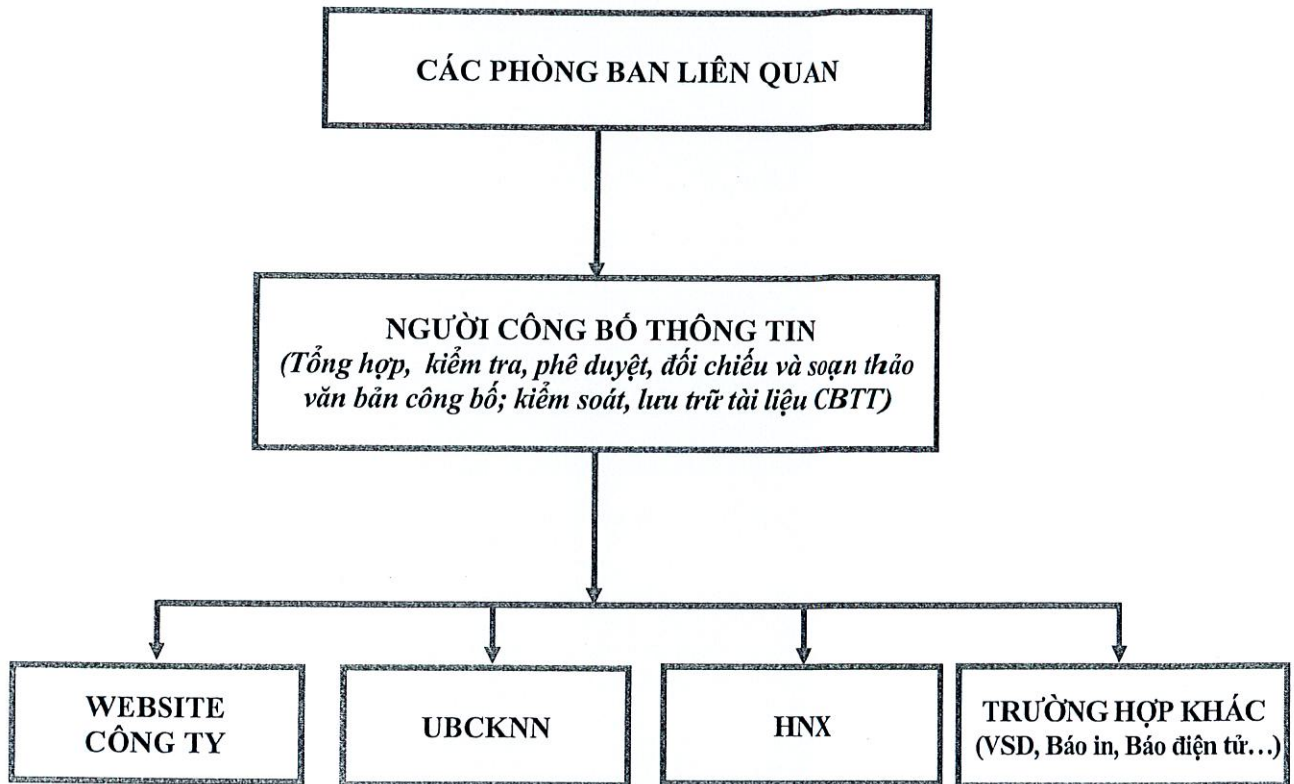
CÁC PHÒNG BAN LIÊN QUAN

NGƯỜI CÔNG BỐ THÔNG TIN
(Tổng hợp, kiểm tra, phê duyệt, đối chiếu và soạn thảo văn bản công bố; kiểm soát, lưu trữ tài liệu CBTT)

WEBSITE CÔNG TY

UBCKNN

HNX

TRƯỜNG HỢP KHÁC
(VSD, Báo in, Báo điện tử…)